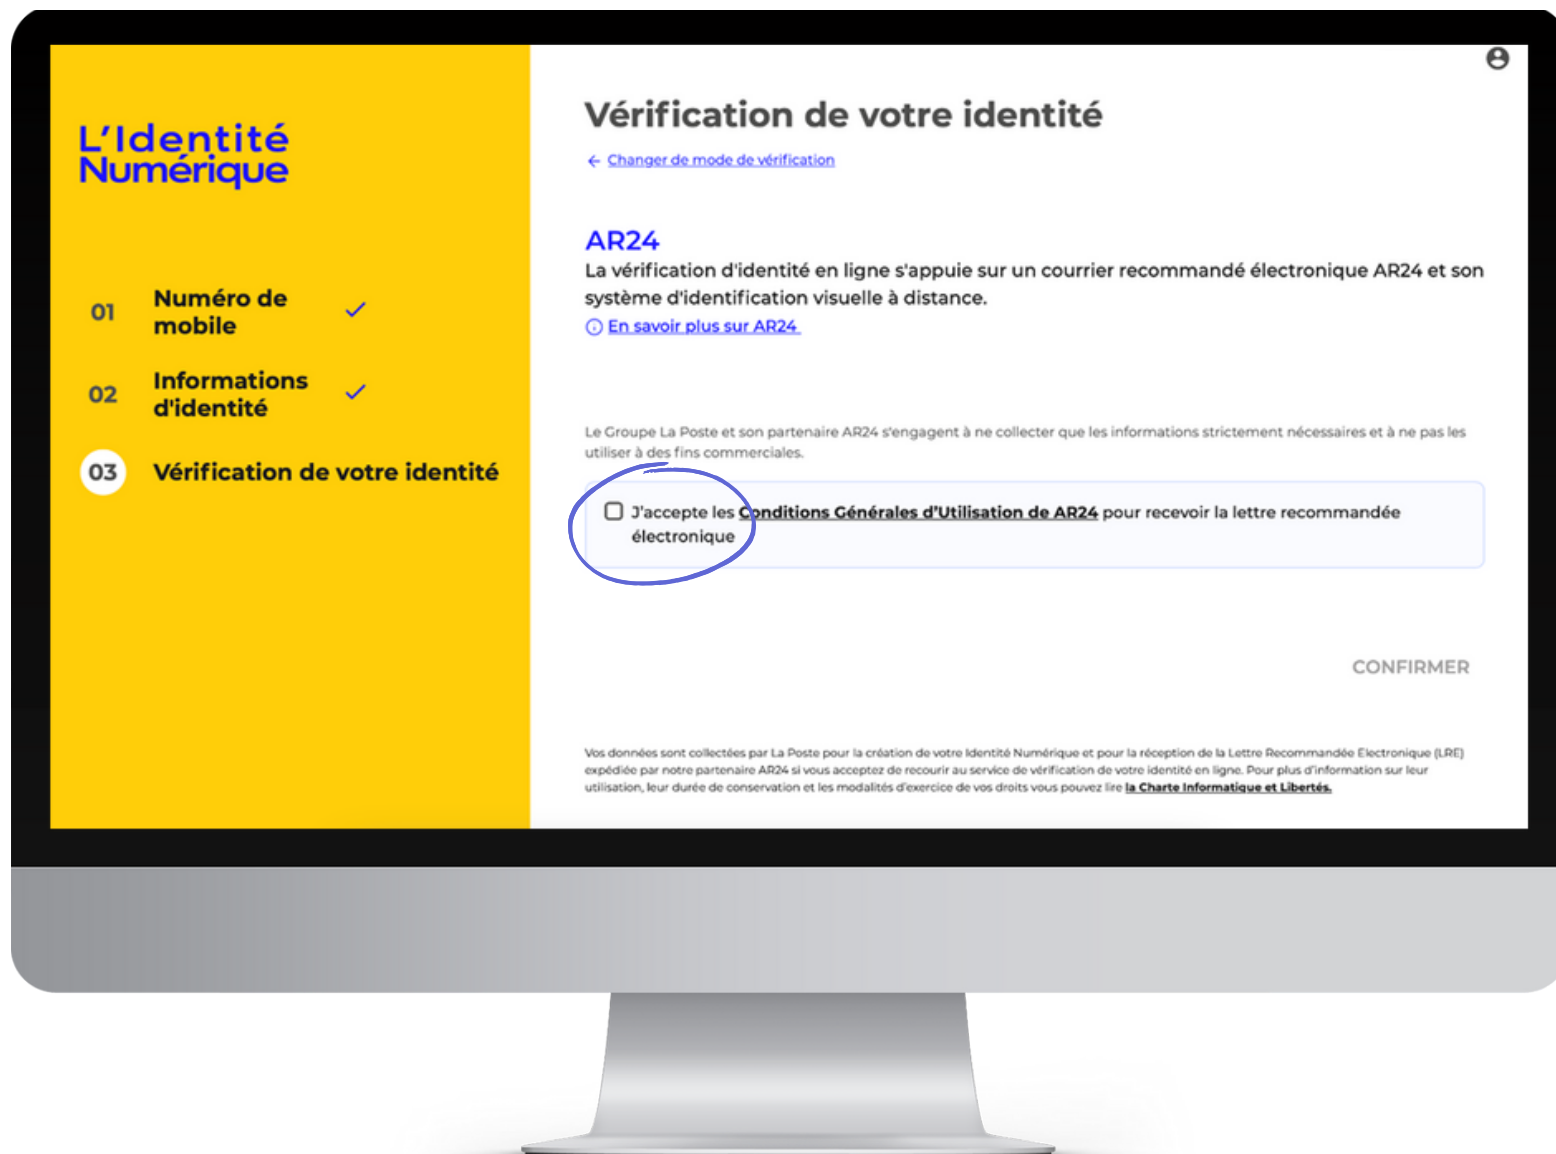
L'Identité Numérique

01 Numéro de mobile

02 Informations d'identité

03 Vérification de votre identité

Vérification de votre identité

← Changer de mode de vérification

AR24

La vérification d'identité en ligne s'appuie sur un courrier recommandé électronique AR24 et son système d'identification visuelle à distance.

En savoir plus sur AR24

Le Groupe La Poste et son partenaire AR24 s'engagent à ne collecter que les informations strictement nécessaires et à ne pas les utiliser à des fins commerciales.

J'accepte les Conditions Générales d'Utilisation de AR24 pour recevoir la lettre recommandée électronique

CONFIRMER

Vos données sont collectées par La Poste pour la création de votre Identité Numérique et pour la réception de la Lettre Recommandée Electronique (LRE) expédiée par notre partenaire AR24 si vous acceptez de recourir au service de vérification de votre identité en ligne. Pour plus d'information sur leur utilisation, leur durée de conservation et les modalités d'exercice de vos droits vous pouvez lire la Charte Informatique et Libertés.